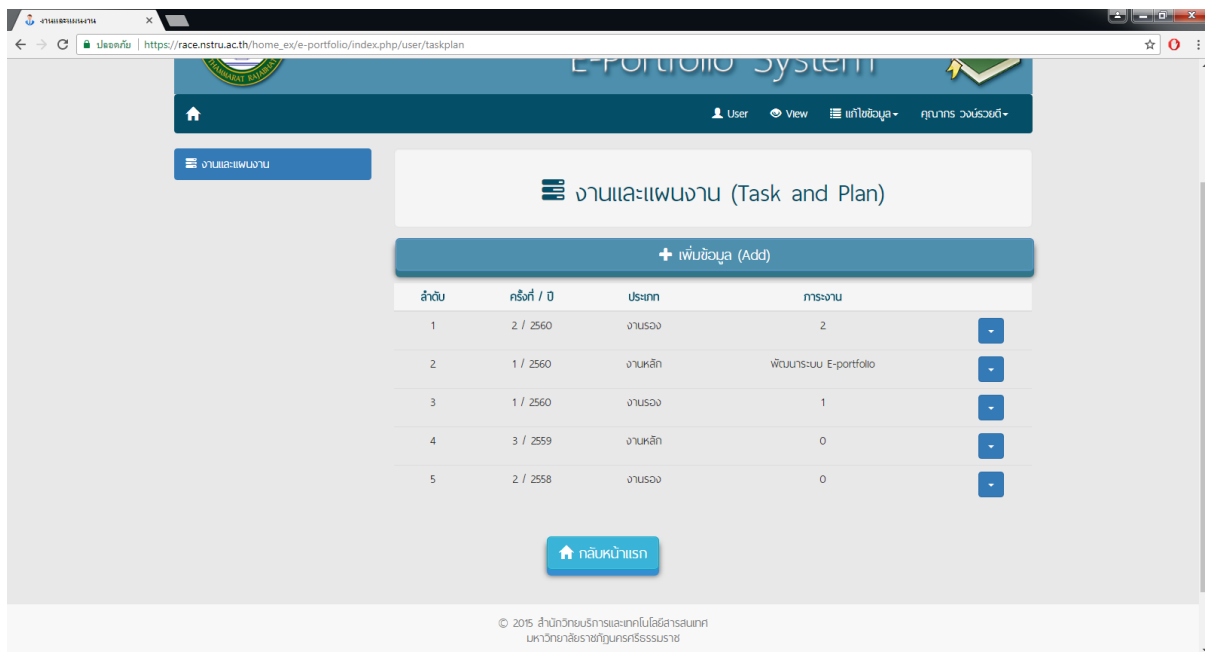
งานและแผนงาน ×

ปลอดภัย | https://race.nstru.ac.th/home_ex/e-portfolio/index.php/user/taskplan

E-Portfolio System

User View แก้ไขข้อมูล คุณากร วงษ์รวยดี

งานและแผนงาน

งานและแผนงาน (Task and Plan)

เพิ่มข้อมูล (Add)

| ลำดับ | ครั้งที่ / ปี | ประเภท | ภาระงาน |
|---|---|---|---|
| 1 | 2 / 2560 | งานรอง | 2 |
| 2 | 1 / 2560 | งานหลัก | พัฒนาระบบ E-portfolio |
| 3 | 1 / 2560 | งานรอง | 1 |
| 4 | 3 / 2559 | งานหลัก | 0 |
| 5 | 2 / 2558 | งานรอง | 0 |

กลับหน้าแรก

© 2015 สำนักวิทยบริการและเทคโนโลยีสารสนเทศ มหาวิทยาลัยราชภัฏนครศรีธรรมราช